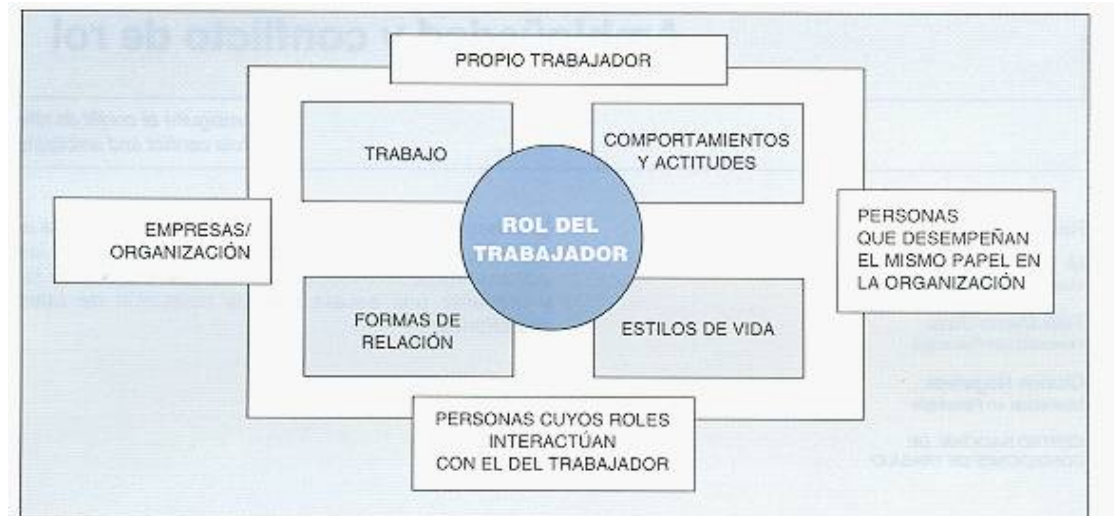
Ambigüedad y conflicto de rol

PROPIO TRABAJADOR

TRABAJO

COMPORTAMIENTOS Y ACTITUDES

EMPRESAS/ ORGANIZACIÓN

ROL DEL TRABAJADOR

PERSONAS QUE DESEMPEÑAN EL MISMO PAPEL EN LA ORGANIZACIÓN

FORMAS DE RELACIÓN

ESTILOS DE VIDA

PERSONAS CUYOS ROLES INTERACTÚAN CON EL DEL TRABAJADOR

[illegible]